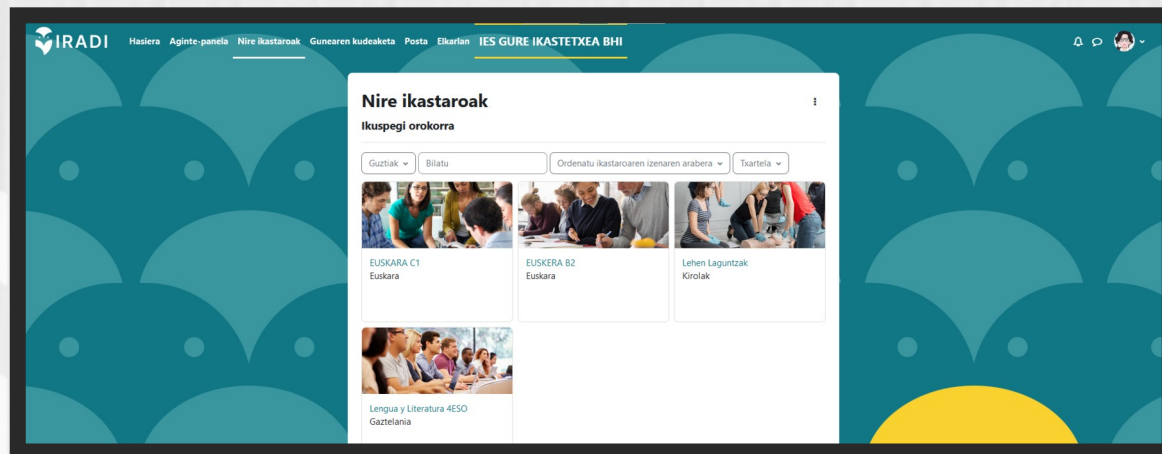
IRADI Hasiera Aginte-panela Nire ikastaroak Gunearen kudeaketa Posta Elkarlan IES GURE IKASTETXEA BHI

Nire ikastaroak

Ikuspegi orokorra

Guztiak Bilatu Ordenatu ikastaroaren izenaren arabera Txartela

EUSKARA C1
Euskara

EUSKERA B2
Euskara

Lehen Laguntzak
Kirolak

Lengua y Literatura 4ESO
Gaztelania